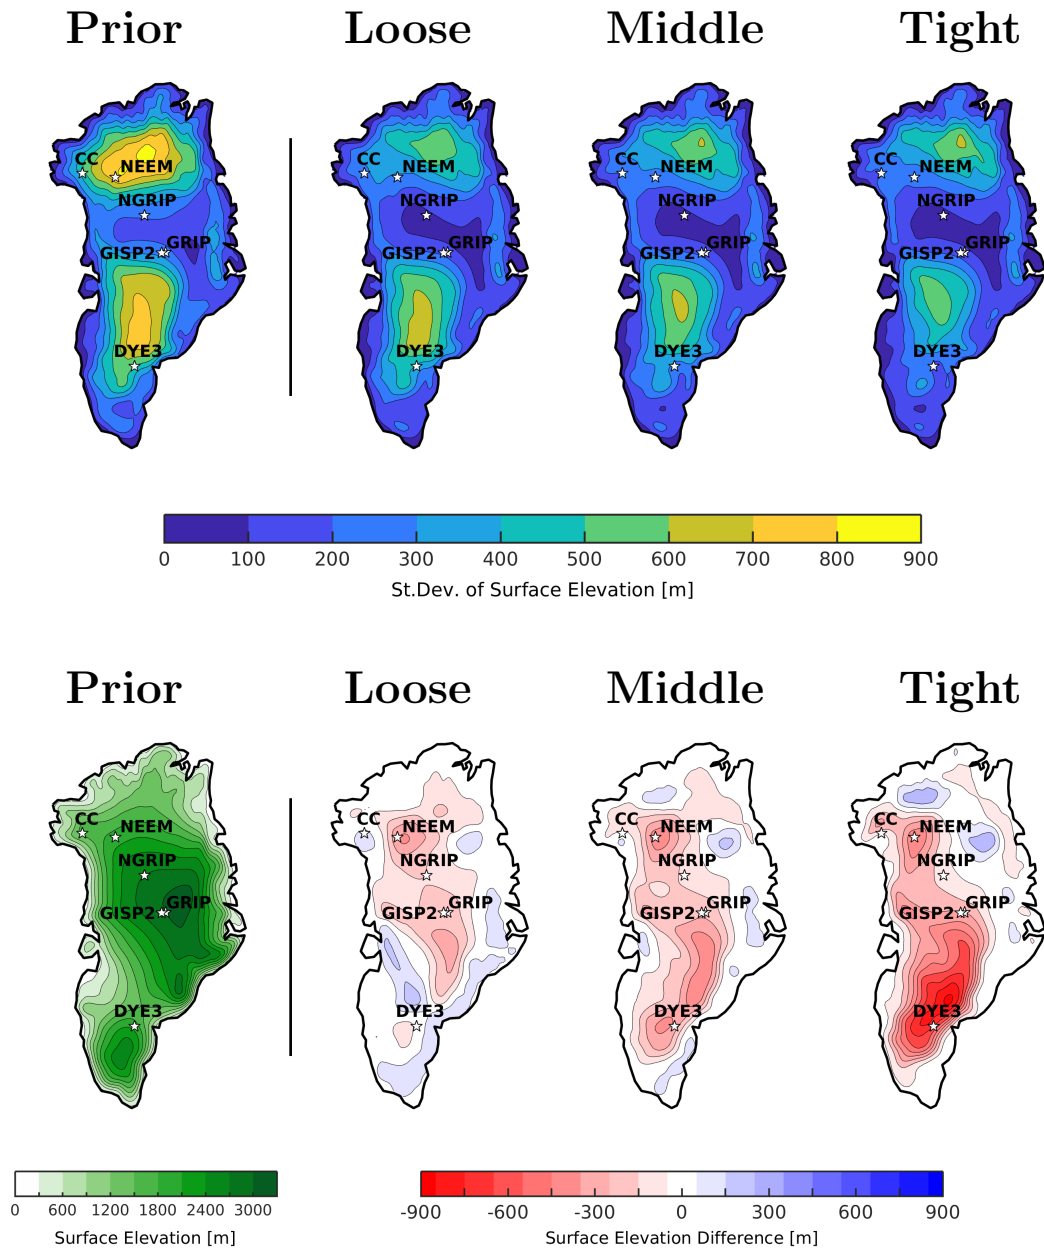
Prior Loose Middle Tight

CC NEEM NGRIP GISP2 GRIP DYE3

CC NEEM NGRIP GISP2 GRIP DYE3

CC NEEM NGRIP GISP2 GRIP DYE3

CC NEEM NGRIP GISP2 GRIP DYE3

0 100 200 300 400 500 600 700 800 900

St.Dev. of Surface Elevation [m]

Prior Loose Middle Tight

CC NEEM NGRIP GISP2 GRIP DYE3

CC NEEM NGRIP GISP2 GRIP DYE3

CC NEEM NGRIP GISP2 GRIP DYE3

CC NEEM NGRIP GISP2 GRIP DYE3

0 600 1200 1800 2400 3000

Surface Elevation [m]

-900 -600 -300 0 300 600 900

Surface Elevation Difference [m]